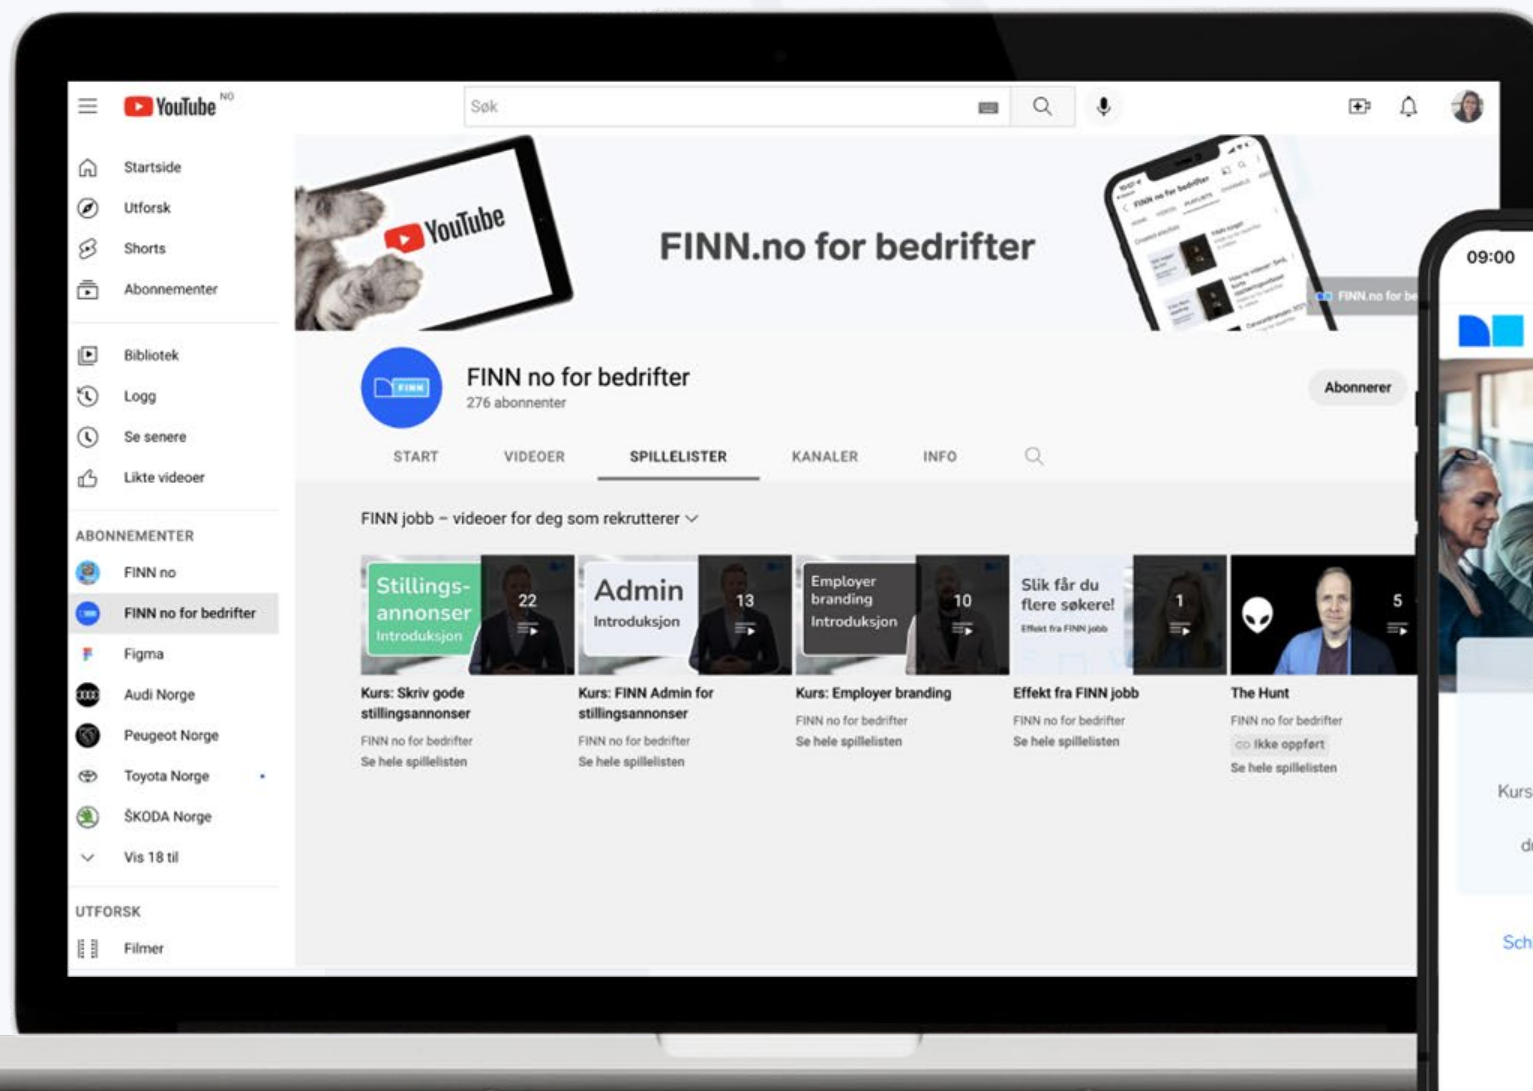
YouTube NO

Søk

Startside
Utforsk
Shorts
Abonnementer

Bibliotek
Logg
Se senere
Likte videoer

ABONNEMENTER
FINN no
FINN no for bedrifter
Figma
Audi Norge
Peugeot Norge
Toyota Norge
ŠKODA Norge
Vis 18 til

UTFORSK
Filmer

YouTube

FINN.no for bedrifter

FINN.no for be

FINN no for bedrifter
276 abonnenter

Abonnerer

START
VIDEOER
SPILLELISTER
KANALER
INFO

FINN jobb – videoer for deg som rekrutterer

Stillings-annonser Introduksjon
22
Kurs: Skriv gode stillingsannonser
FINN no for bedrifter
Se hele spillelisten

Admin Introduksjon
13
Kurs: FINN Admin for stillingsannonser
FINN no for bedrifter
Se hele spillelisten

Employer branding Introduksjon
10
Kurs: Employer branding
FINN no for bedrifter
Se hele spillelisten

Slik får du flere søkere!
Effekt fra FINN jobb
1
Effekt fra FINN jobb
FINN no for bedrifter
Se hele spillelisten

5
The Hunt
FINN no for bedrifter
Ikke oppført
Se hele spillelisten

09:00

Kurs

d

Sch